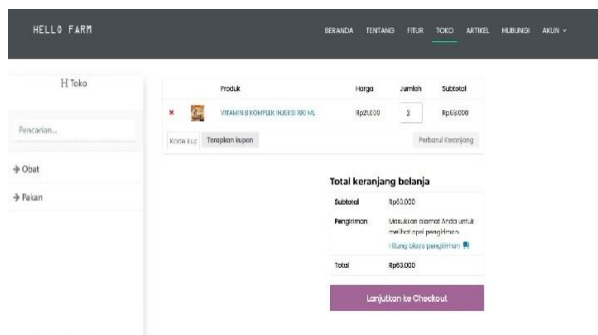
HELLO FARM

BERANDA TENTANG FITUR TOKO ARTIKEL HUBUNGI AKUN

H Toko

Pencarian...

Obat

Pakan

| | | Produk | Harga | Jumlah | Subtotal |
|---|---|---|---|---|---|
| × | | VITAMIN B KOMPLEK INJEKSI 100 ML | Rp21.000 | 3 | Rp63.000 |

Kode kup Terapkan kupon Perbarui keranjang

Total keranjang belanja

| Subtotal | Rp63.000 |
|---|---|
| Pengiriman | Masukkan alamat Anda untuk melihat opsi pengiriman. Hitung biaya pengiriman |
| Total | Rp63.000 |

Lanjutkan ke Checkout